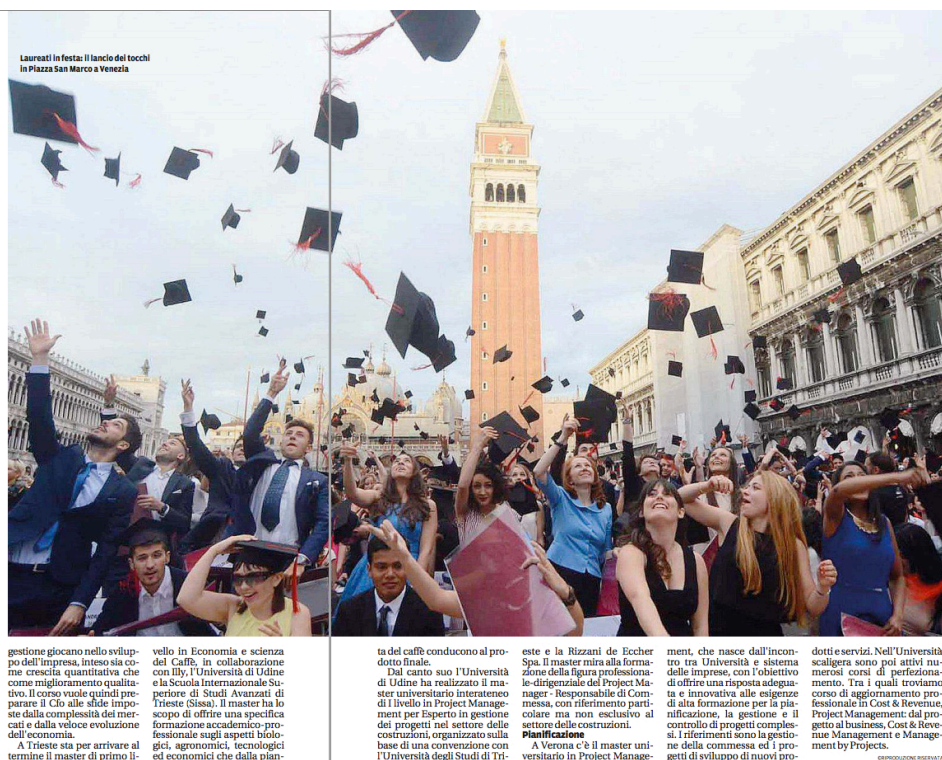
Laureati in festa: il lancio dei tocchi in Piazza San Marco a Venezia

gestione giocano nello sviluppo dell'impresa, inteso sia come crescita quantitativa che come miglioramento qualitativo. Il corso vuole quindi preparare il Cfo alle sfide imposte dalla complessità dei mercati e dalla veloce evoluzione dell'economia.

A Trieste sta per arrivare al termine il master di primo li-

vello in Economia e scienza del Caffè, in collaborazione con Illy, l'Università di Udine e la Scuola Internazionale Superiore di Studi Avanzati di Trieste (Sissa). Il master ha lo scopo di offrire una specifica formazione accademico-professionale sugli aspetti biologici, agronomici, tecnologici ed economici che dalla pian-

ta del caffè conducono al prodotto finale.

Dal canto suo l'Università di Udine ha realizzato il master universitario interateneo di I livello in Project Management per Esperto in gestione dei progetti nel settore delle costruzioni, organizzato sulla base di una convenzione con l'Università degli Studi di Tri-

este e la Rizzani de Eccher Spa. Il master mira alla formazione della figura professionale-dirigenziale del Project Manager - Responsabile di Commessa, con riferimento particolare ma non esclusivo al settore delle costruzioni.

Pianificazione

A Verona c'è il master universitario in Project Manage-

ment, che nasce dall'incontro tra Università e sistema delle imprese, con l'obiettivo di offrire una risposta adeguata e innovativa alle esigenze di alta formazione per la pianificazione, la gestione e il controllo di progetti complessi. I riferimenti sono la gestione della commessa ed i progetti di sviluppo di nuovi pro-

dotti e servizi. Nell'Università scaligera sono poi attivi numerosi corsi di perfezionamento. Tra i quali troviamo corso di aggiornamento professionale in Cost & Revenue, Project Management: dal progetto al business, Cost & Revenue Management e Management by Projects.

©RIPRODUZIONE RISERVATA